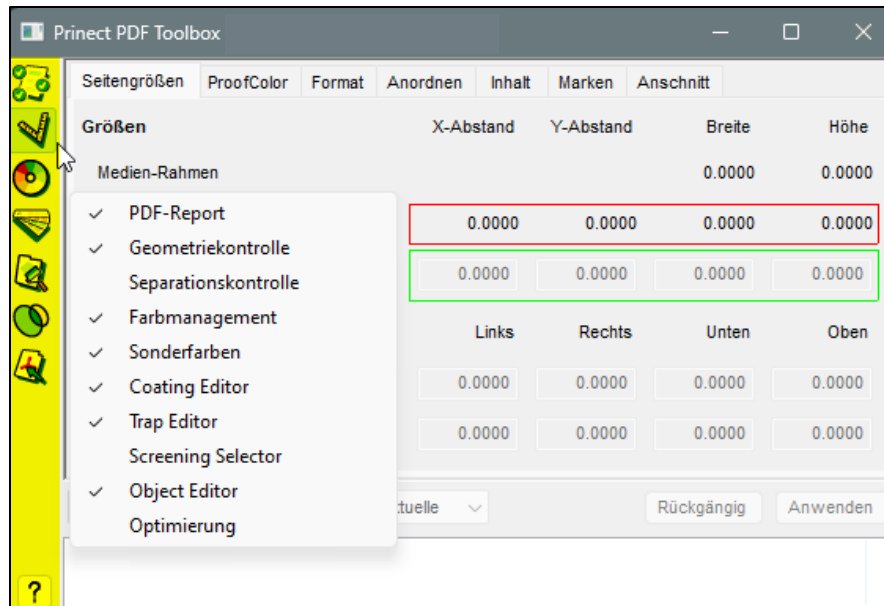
Prinect PDF Toolbox

Seitengrößen | ProofColor | Format | Anordnen | Inhalt | Marken | Anschnitt

| Größen | X-Abstand | Y-Abstand | Breite | Höhe |
|---|---|---|---|---|
| Medien-Rahmen | | | 0.0000 | 0.0000 |
| | 0.0000 | 0.0000 | 0.0000 | 0.0000 |
| | 0.0000 | 0.0000 | 0.0000 | 0.0000 |

| | Links | Rechts | Unten | Oben |
|---|---|---|---|---|
| | 0.0000 | 0.0000 | 0.0000 | 0.0000 |
| | 0.0000 | 0.0000 | 0.0000 | 0.0000 |

✓ PDF-Report
✓ Geometriekontrolle
Separationskontrolle
✓ Farbmanagement
✓ Sonderfarben
✓ Coating Editor
✓ Trap Editor
Screening Selector
✓ Object Editor
Optimierung

ctuelle

Rückgängig

Anwenden

?